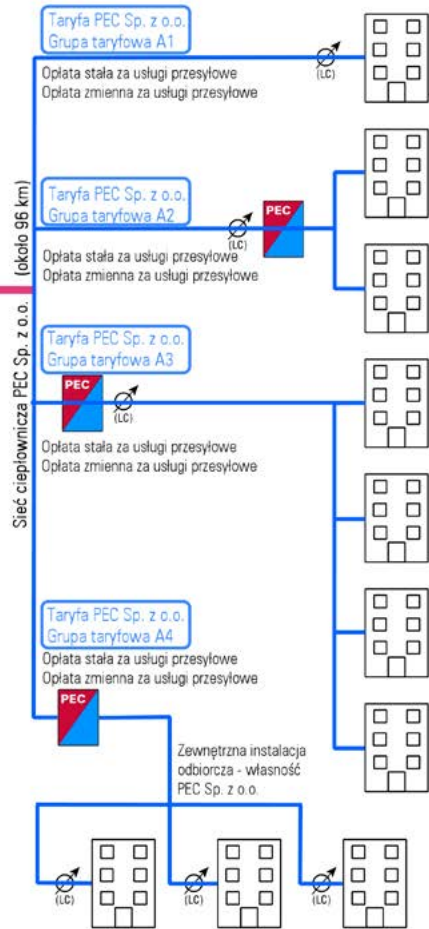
Sieć cieplownicza PEC Sp. z o.o. (około 96 km)

Taryfa PEC Sp. z o.o.
Grupa taryfowa A1

(LC)

Opłata stała za usługi przesyłowe
Opłata zmienna za usługi przesyłowe

Taryfa PEC Sp. z o.o.
Grupa taryfowa A2

(LC)

PEC

Opłata stała za usługi przesyłowe
Opłata zmienna za usługi przesyłowe

Taryfa PEC Sp. z o.o.
Grupa taryfowa A3

PEC

(LC)

Opłata stała za usługi przesyłowe
Opłata zmienna za usługi przesyłowe

Taryfa PEC Sp. z o.o.
Grupa taryfowa A4

Opłata stała za usługi przesyłowe
Opłata zmienna za usługi przesyłowe

PEC

Zewnętrzna instalacja odbiorcza - własność PEC Sp. z o.o.

(LC)

(LC)

(LC)